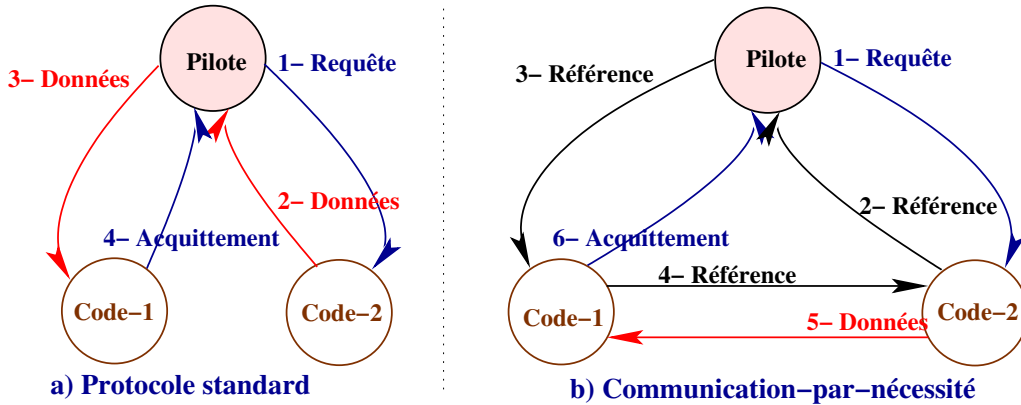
Pilote

1− Requête

3− Données

2− Données

4− Acquittement

Code−1

Code−2

a) Protocole standard

Pilote

1− Requête

3− Référence

2− Référence

6− Acquittement

4− Référence

Code−1

Code−2

5− Données

b) Communication−par−nécessité